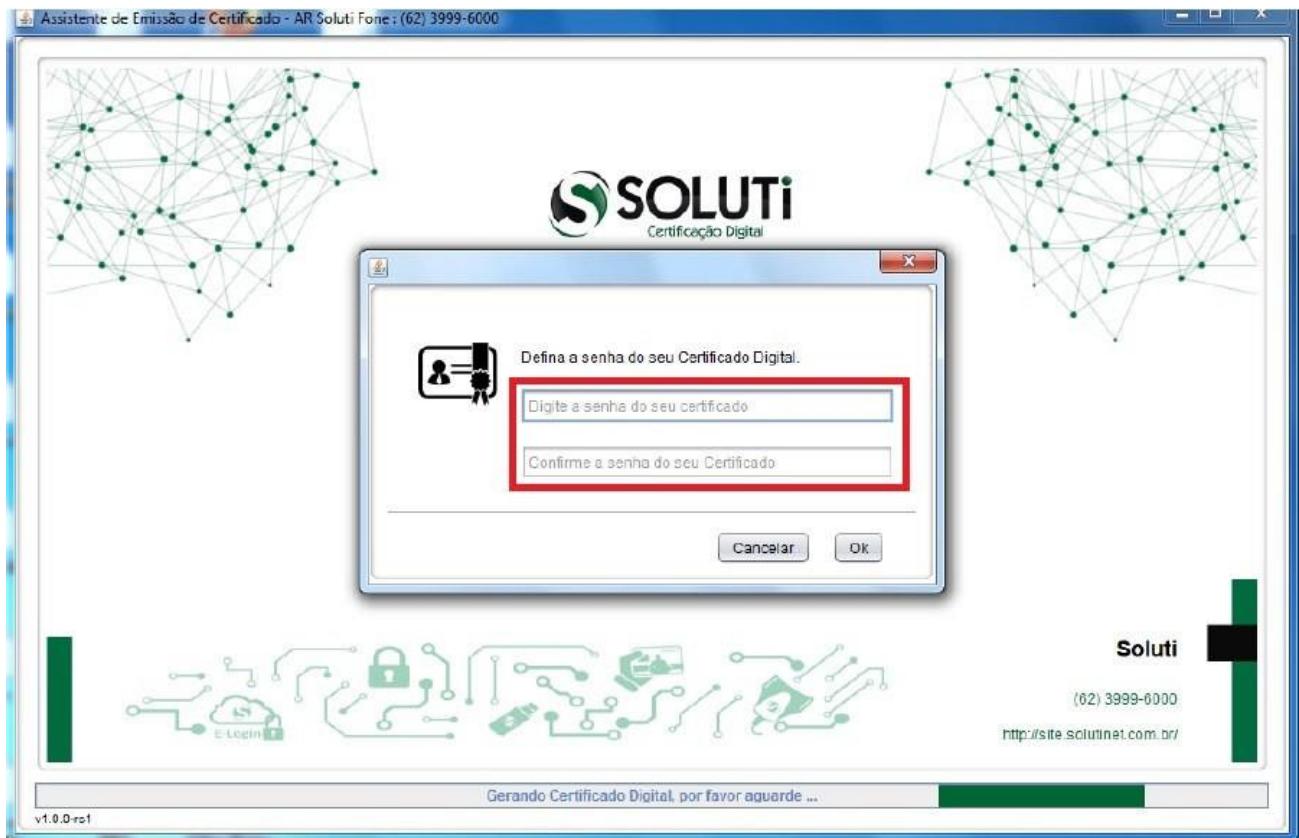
Assistente de Emissão de Certificado - AR Soluti Fone : (62) 3999-6000

SOLUTi
Certificação Digital

Defina a senha do seu Certificado Digital.

Digite a senha do seu certificado

Confirme a senha do seu Certificado

Cancelar

Ok

E-Login

Soluti

(62) 3999-6000

http://site.solutinet.com.br/

Gerando Certificado Digital, por favor aguarde ...

v1.0.0-rc1